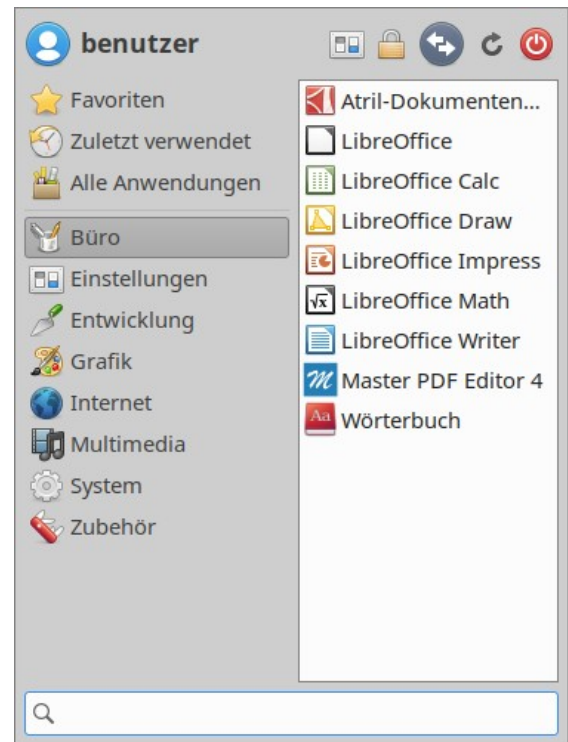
benutzer

Favoriten
Zuletzt verwendet
Alle Anwendungen
Büro
Einstellungen
Entwicklung
Grafik
Internet
Multimedia
System
Zubehör

Atril-Dokumenten...
LibreOffice
LibreOffice Calc
LibreOffice Draw
LibreOffice Impress
LibreOffice Math
LibreOffice Writer
Master PDF Editor 4
Wörterbuch